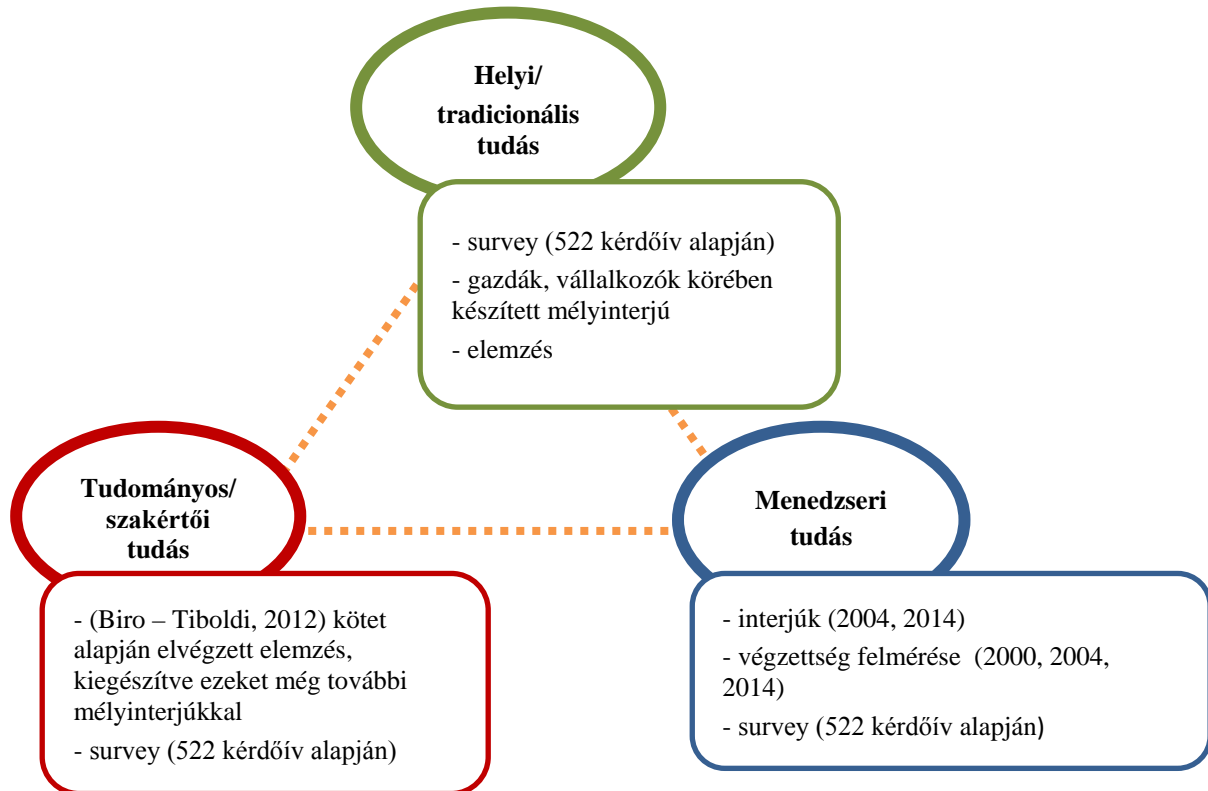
Helyi/
tradicionális
tudás

- survey (522 kérdőív alapján)
- gazdák, vállalkozók körében készített mélyinterjú
- elemzés

Tudományos/
szakértői
tudás

- (Biro – Tiboldi, 2012) kötet alapján elvégzett elemzés, kiegészítve ezeket még további mélyinterjúkkal
- survey (522 kérdőív alapján)

Menedzseri
tudás

- interjúk (2004, 2014)
- végzettség felmérése (2000, 2004, 2014)
- survey (522 kérdőív alapján)